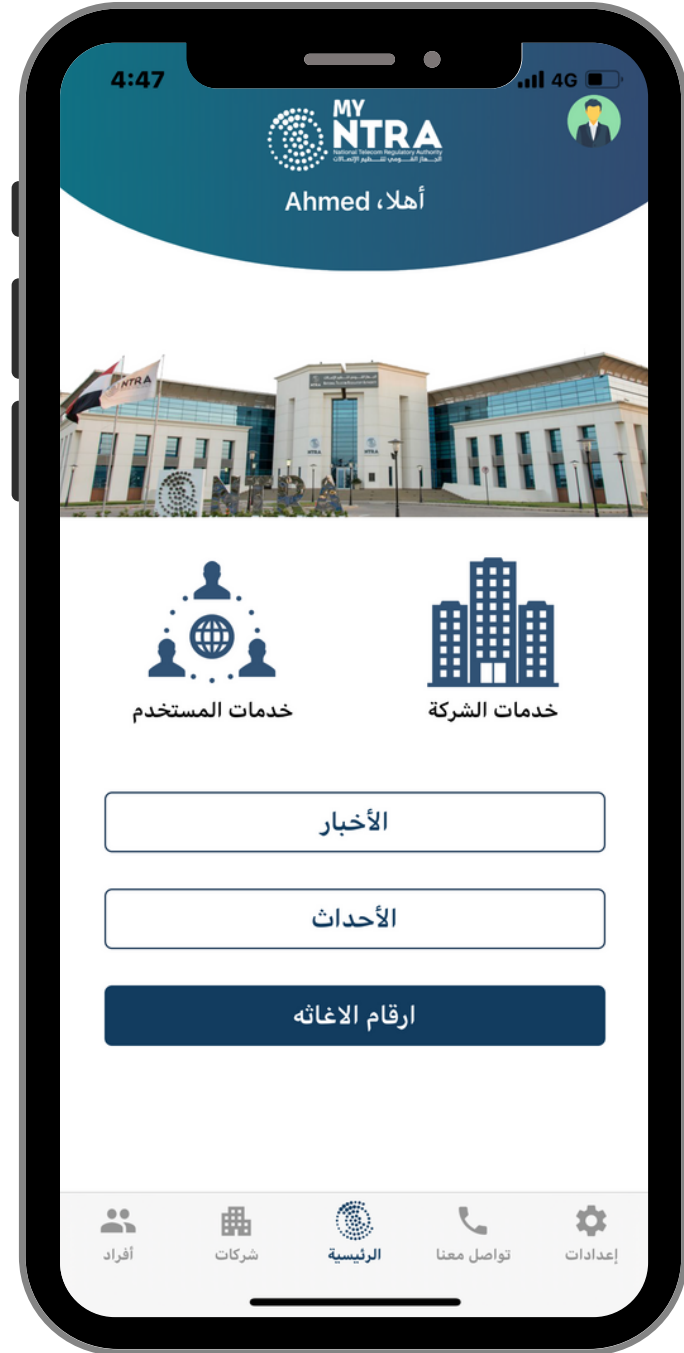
4:47

4G

MY NTRA
National Telecom Regulatory Authority
الجهاز القومي لتنظيم الاتصالات

أهلا، Ahmed

خدمات المستخدم

خدمات الشركة

الأخبار

الأحداث

ارقام الاغاثه

أفراد

شركات

الرئيسية

تواصل معنا

إعدادات